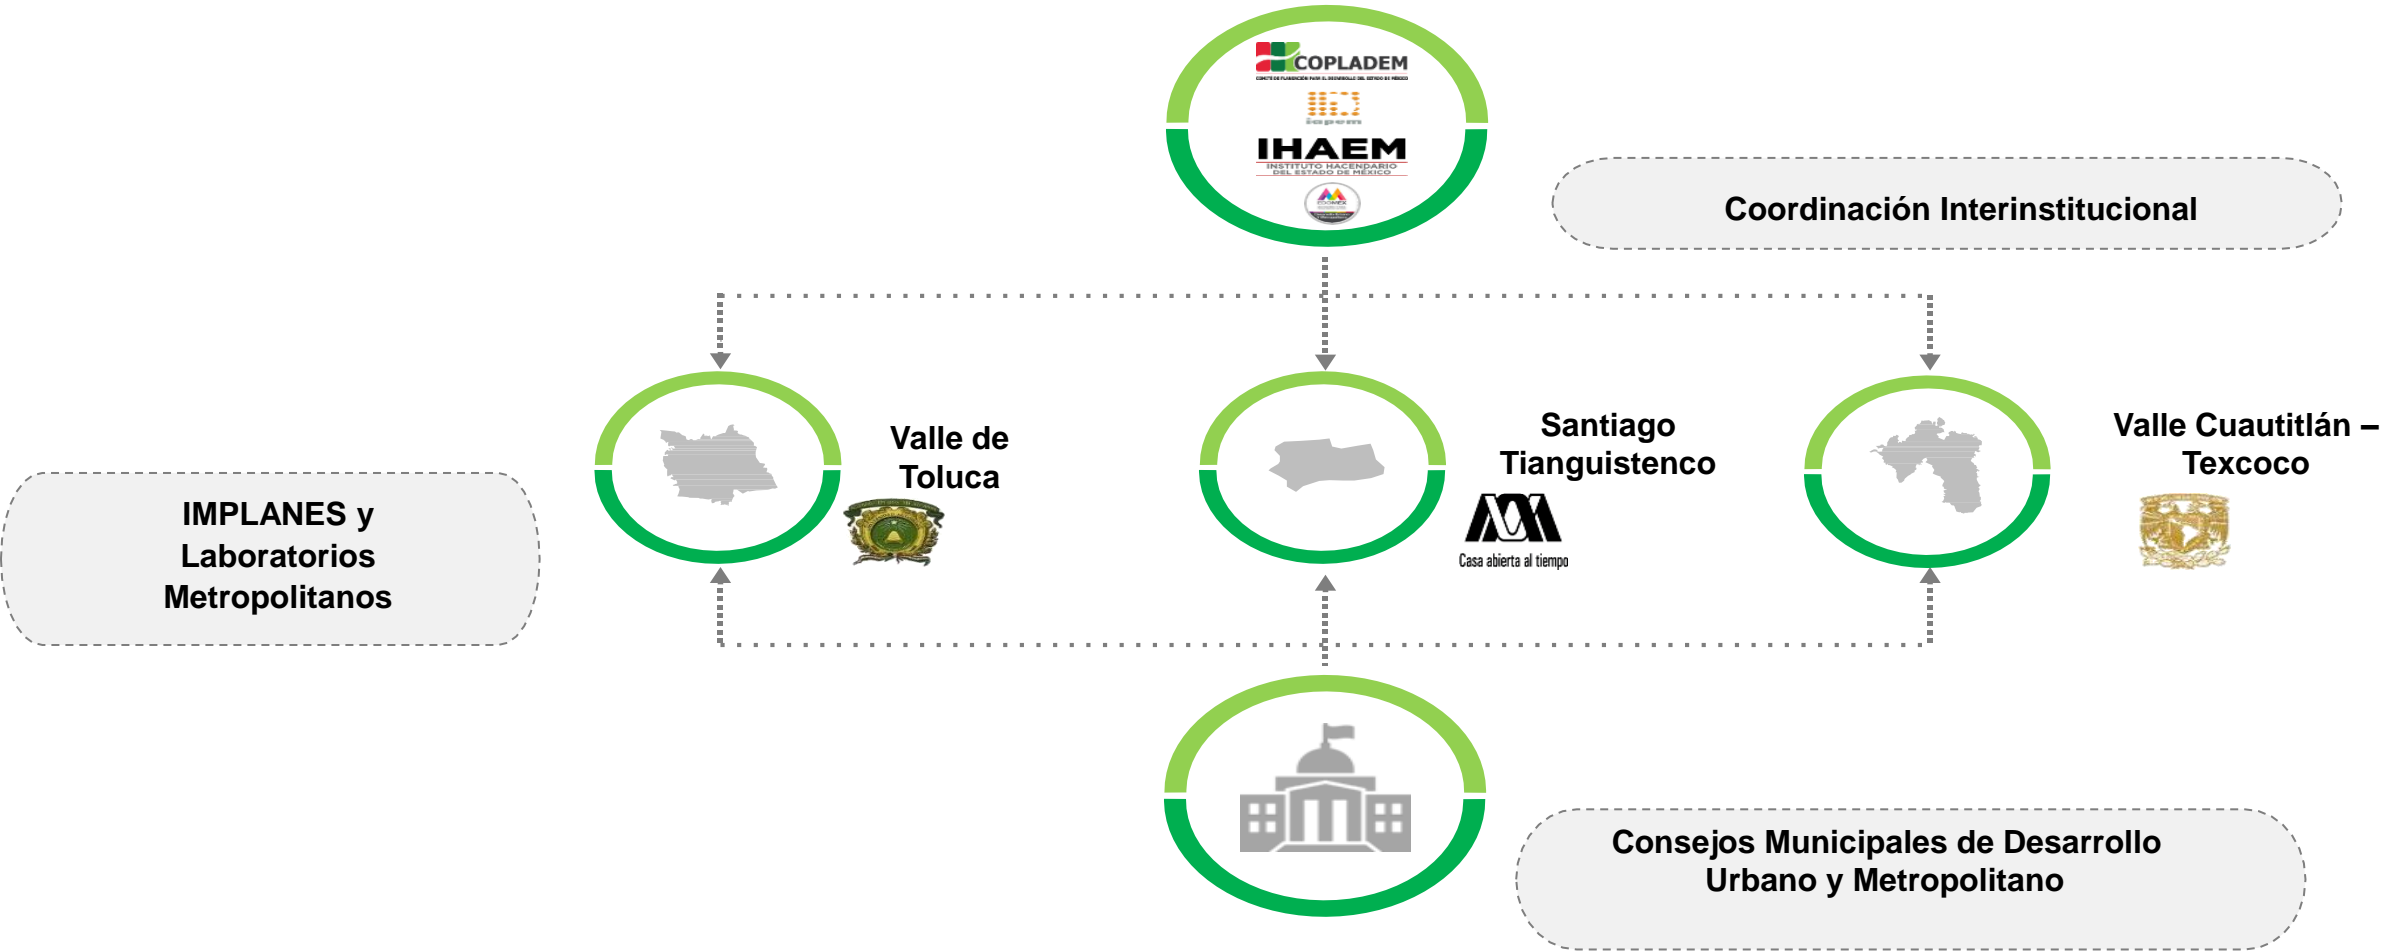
COPLADEM

IHAEM
INSTITUTO HACENDARIO DEL ESTADO DE MÉXICO

Coordinación Interinstitucional

Valle de Toluca

Santiago Tianguistenco

Casa abierta al tiempo

Valle Cuautitlán – Texcoco

IMPLANES y Laboratorios Metropolitanos

Consejos Municipales de Desarrollo Urbano y Metropolitano